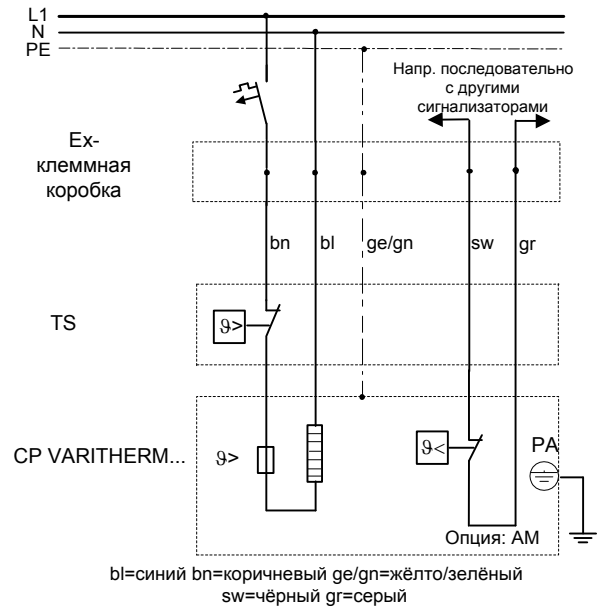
L1
N
PE

Напр. последовательно с другими сигнализаторами

Ex-клеммная коробка

bn bl ge/gn sw gr

TS

$\vartheta>$

CP VARITHERM...

$\vartheta>$

$\vartheta<$

PA

Опция: AM

bl=синий bn=коричневый ge/gn=жёлто/зелёный sw=чёрный gr=серый